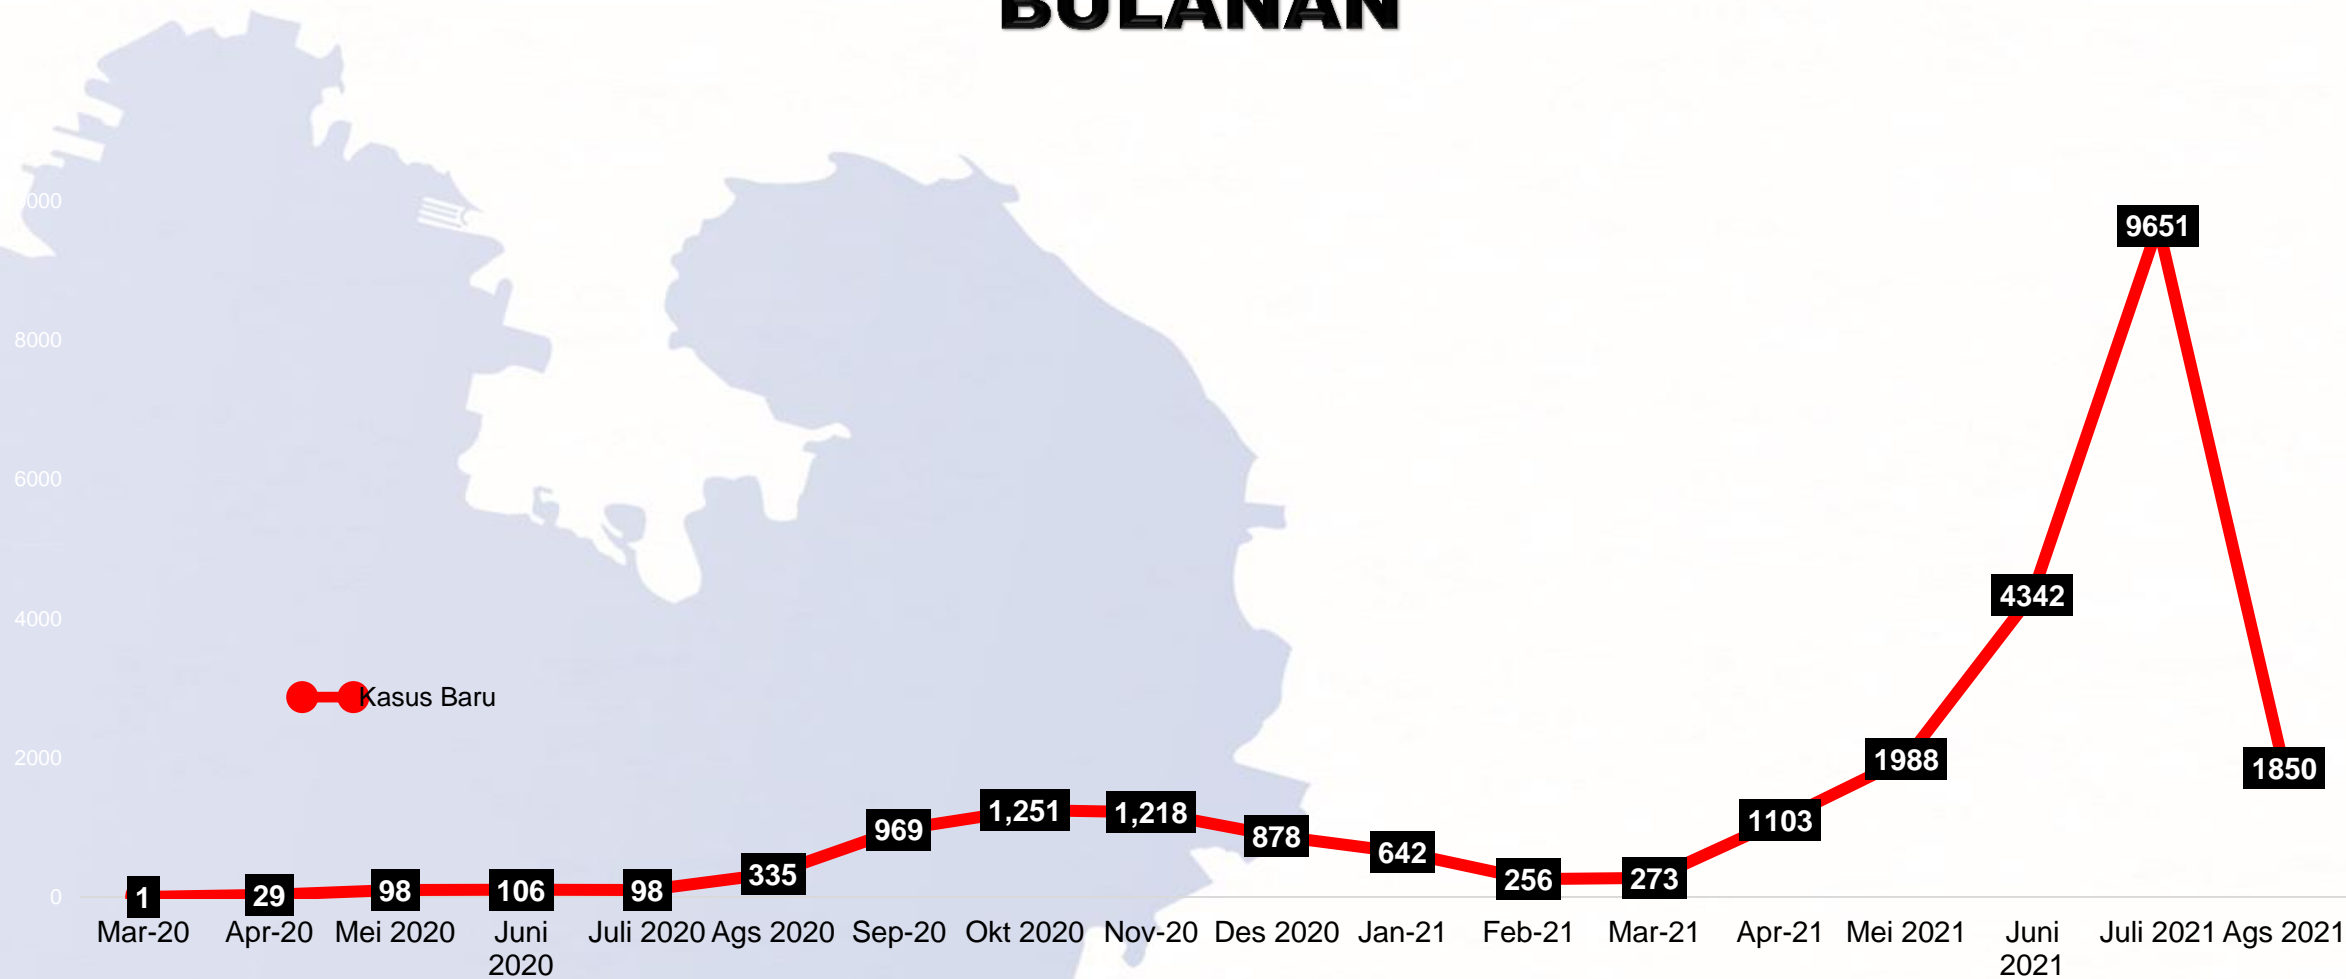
BULANAN

000
8000
6000
4000
2000
0

Kasus Baru

| Mar-20 | Apr-20 | Mei 2020 | Juni 2020 | Juli 2020 | Ags 2020 | Sep-20 | Okt 2020 | Nov-20 | Des 2020 | Jan-21 | Feb-21 | Mar-21 | Apr-21 | Mei 2021 | Juni 2021 | Juli 2021 | Ags 2021 |
|---|---|---|---|---|---|---|---|---|---|---|---|---|---|---|---|---|---|
| 1 | 29 | 98 | 106 | 98 | 335 | 969 | 1,251 | 1,218 | 878 | 642 | 256 | 273 | 1103 | 1988 | 4342 | 9651 | 1850 |